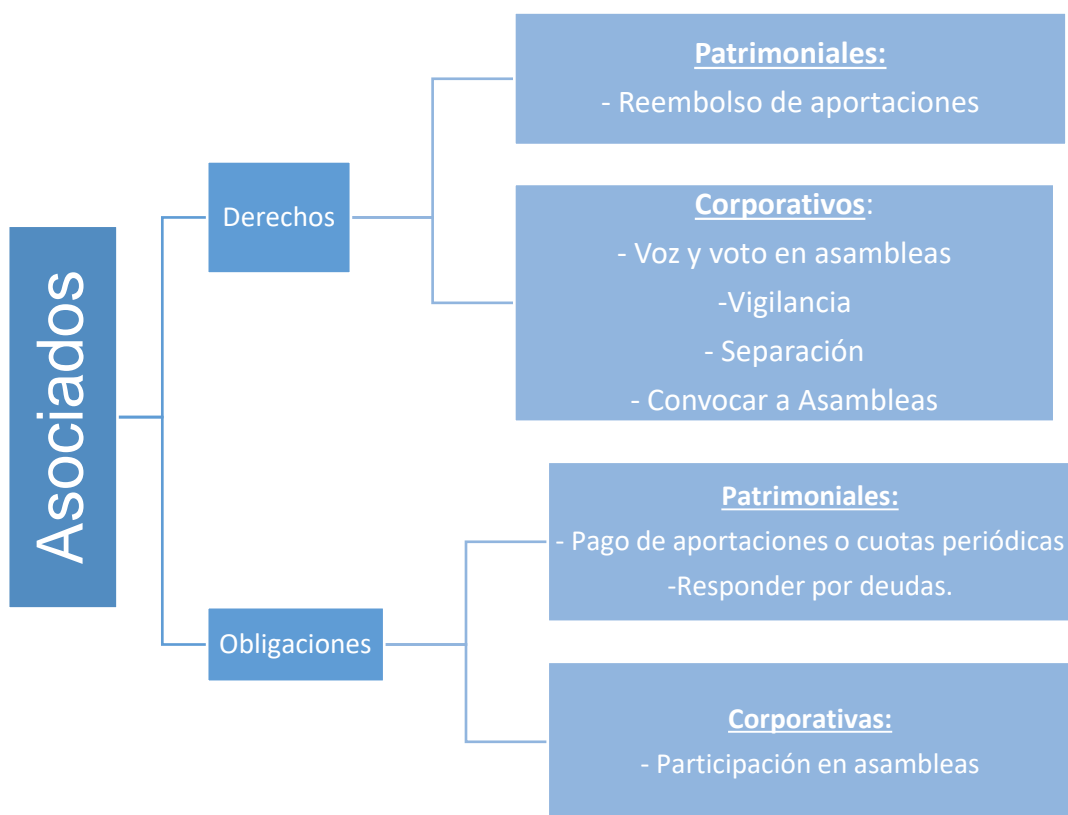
Asociados

Derechos

Patrimoniales:
- Reembolso de aportaciones

Corporativos:
- Voz y voto en asambleas
-Vigilancia
- Separación
- Convocar a Asambleas

Obligaciones

Patrimoniales:
- Pago de aportaciones o cuotas periódicas
-Responder por deudas.

Corporativas:
- Participación en asambleas